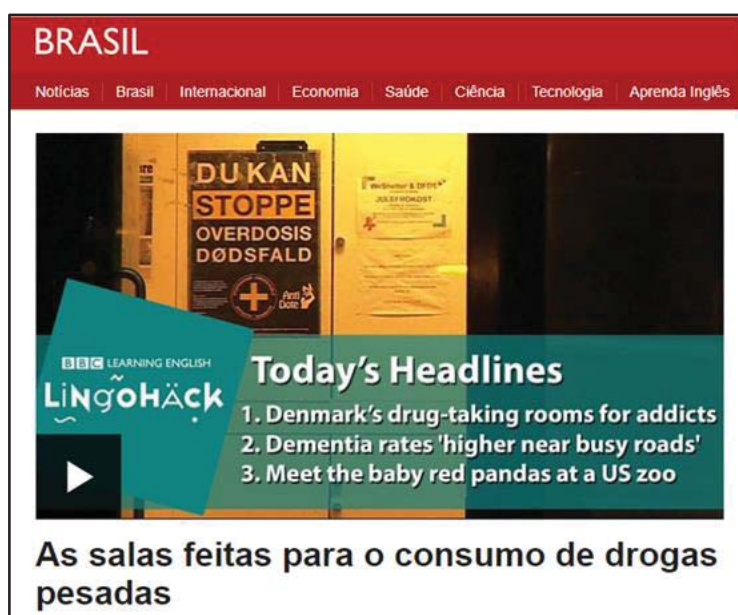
BRASIL

Notícias | Brasil | Internacional | Economia | Saúde | Ciência | Tecnologia | Aprenda Inglês

DU KAN
STOPPE
OVERDOSIS
DØDSFALD

Anti Dote

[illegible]
JULEFROKOST

BBC LEARNING ENGLISH
LINGOHACK

Today's Headlines
1. Denmark's drug-taking rooms for addicts
2. Dementia rates 'higher near busy roads'
3. Meet the baby red pandas at a US zoo

As salas feitas para o consumo de drogas pesadas